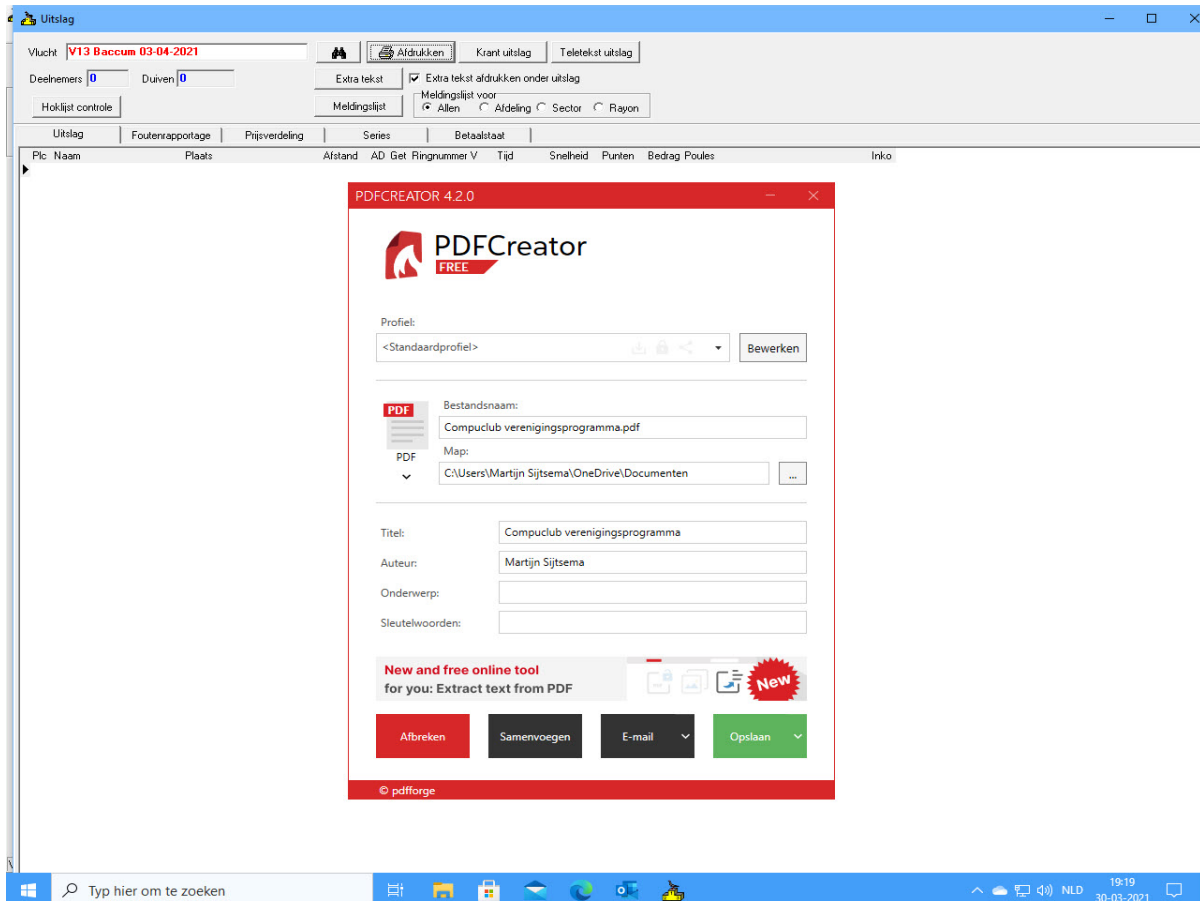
Uitslag

Vlucht V13 Baccum 03-04-2021
Afdrukken
Krant uitslag
Teletekst uitslag
Deelnemers 0
Duiven 0
Extra tekst
Extra tekst afdrukken onder uitslag
Hoklijst controle
Meldingslijst
Meldingslijst voor
Allen
Afdeling
Sector
Rayon

Uitslag | Foutenrapportage | Prijsverdeling | Series | Betaalstaat

Plc Naam Plaats Afstand AD Get Ringnummer V Tijd Snelheid Punten Bedrag Poules Inko

PDFCREATOR 4.2.0

PDFCreator
FREE

Profiel:
<Standaardprofiel>
Bewerken

PDF
Bestandsnaam:
Compuclub verenigingsprogramma.pdf
PDF
Map:
C:\Users\Martijn Sijtsema\OneDrive\Documenten
...

Titel: Compuclub verenigingsprogramma
Auteur: Martijn Sijtsema
Onderwerp:
Sleutelwoorden:

New and free online tool
for you: Extract text from PDF
New

Afbreken
Samenvoegen
E-mail
Opslaan

© pdfforge

Typ hier om te zoeken
NLD 19:19 30-03-2021